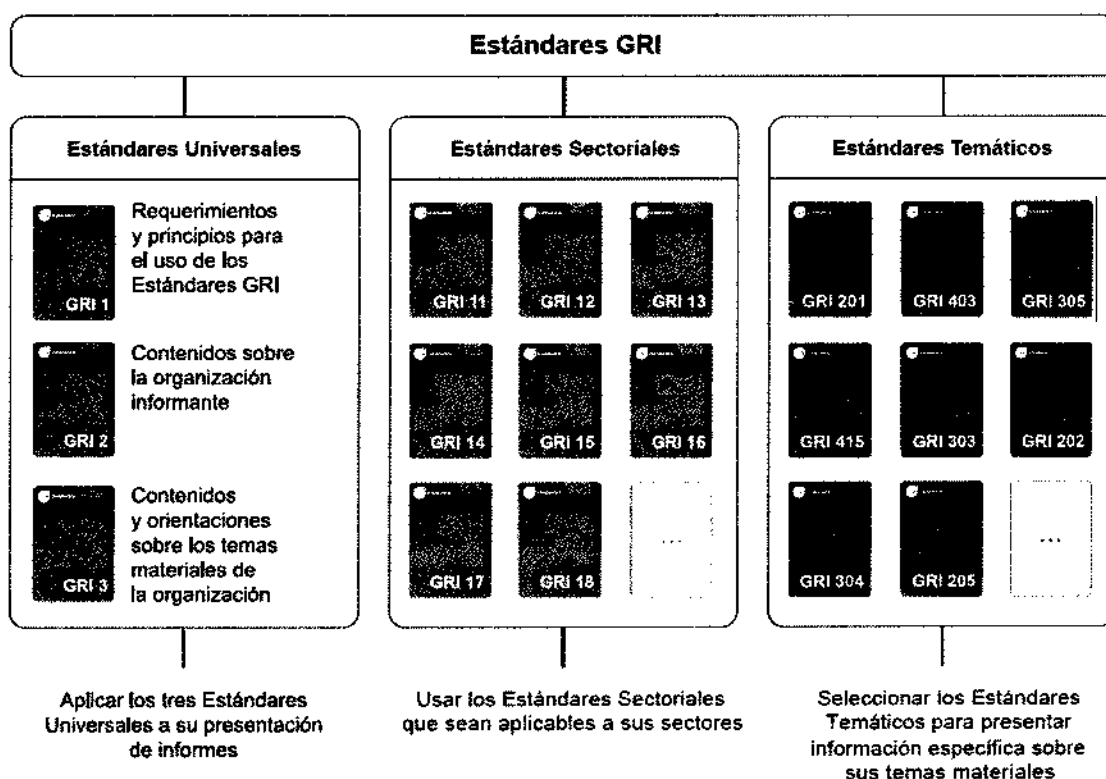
Estándares GRI

Estándares Universales

GRI 1
Requerimientos y principios para el uso de los Estándares GRI

GRI 2
Contenidos sobre la organización informante

GRI 3
Contenidos y orientaciones sobre los temas materiales de la organización

Estándares Sectoriales

GRI 11
GRI 12
GRI 13
GRI 14
GRI 15
GRI 16
GRI 17
GRI 18
...

Estándares Temáticos

GRI 201
GRI 403
GRI 305
GRI 415
GRI 303
GRI 202
GRI 304
GRI 205
...

Aplicar los tres Estándares Universales a su presentación de informes

Usar los Estándares Sectoriales que sean aplicables a sus sectores

Seleccionar los Estándares Temáticos para presentar información específica sobre sus temas materiales